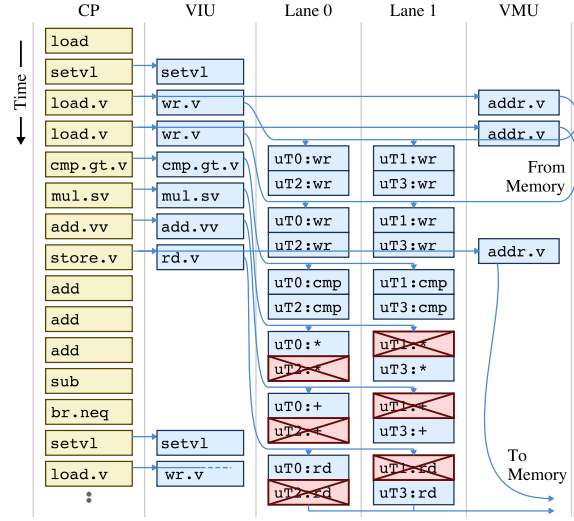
CP VIU Lane 0 Lane 1 VMU

Time

load
setvl
load.v
load.v
cmp.gt.v
mul.sv
add.vv
store.v
add
add
add
sub
br.neq
setvl
load.v
⋮

setvl
wr.v
wr.v
cmp.gt.v
mul.sv
add.vv
rd.v
setvl
wr.v

uT0:wr
uT2:wr
uT0:wr
uT2:wr
uT0:cmp
uT2:cmp
uT0:*
uT2:*
uT0:+
uT2:+
uT0:rd
uT2:rd

uT1:wr
uT3:wr
uT1:wr
uT3:wr
uT1:cmp
uT3:cmp
uT1:*
uT3:*
uT1:+
uT3:+
uT1:rd
uT3:rd

addr.v
addr.v
From Memory
addr.v
To Memory